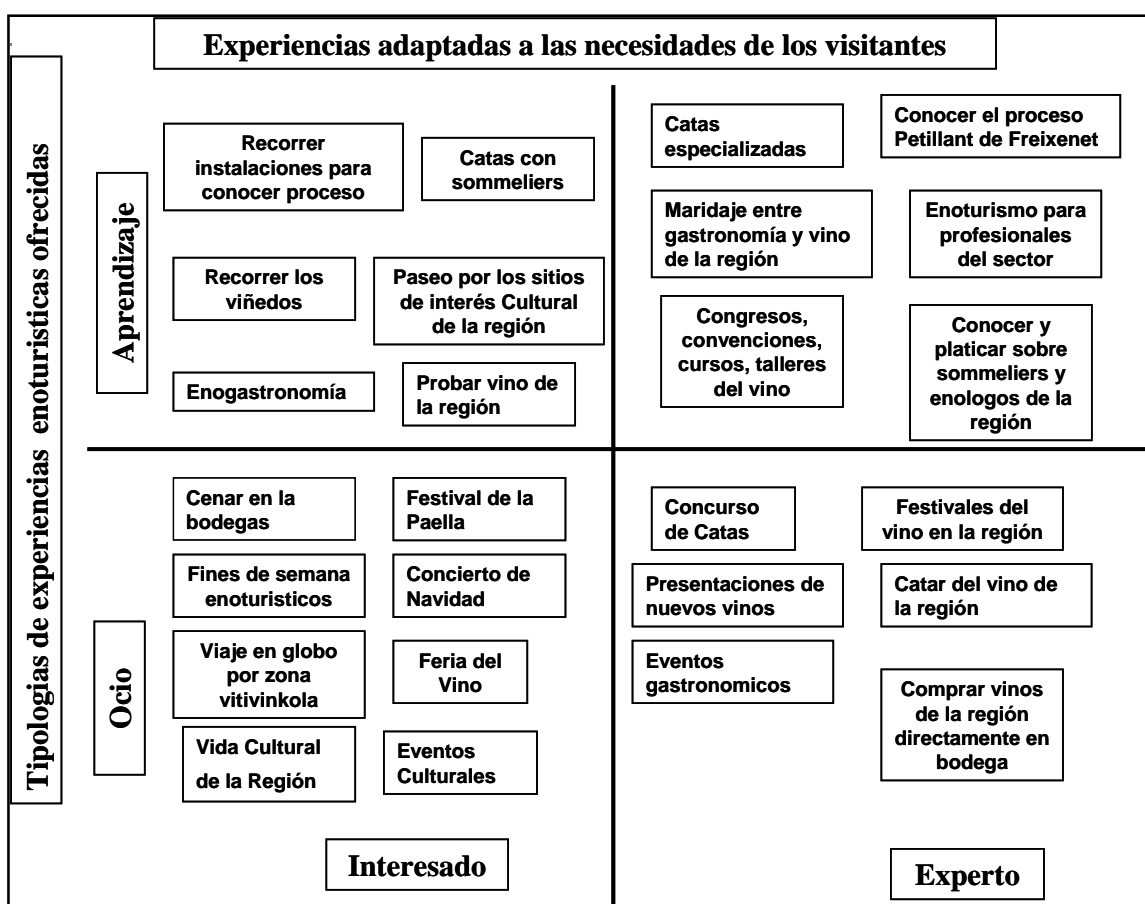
Experiencias adaptadas a las necesidades de los visitantes

Tipologias de experiencias enoturisticas ofrecidas

Aprendizaje

Recorrer instalaciones para conocer proceso

Catas con sommeliers

Recorrer los viñedos

Paseo por los sitios de interés Cultural de la región

Enogastronomía

Probar vino de la región

Catas especializadas

Conocer el proceso Petillant de Freixenet

Maridaje entre gastronomía y vino de la región

Enoturismo para profesionales del sector

Congresos, convenciones, cursos, talleres del vino

Conocer y platicar sobre sommeliers y enologos de la región

Ocio

Cenar en la bodegas

Festival de la Paella

Fines de semana enoturisticos

Concierto de Navidad

Viaje en globo por zona vitivinkola

Feria del Vino

Vida Cultural de la Región

Eventos Culturales

Concurso de Catas

Festivales del vino en la región

Presentaciones de nuevos vinos

Catar del vino de la región

Eventos gastronomicos

Comprar vinos de la región directamente en bodega

Interesado

Experto